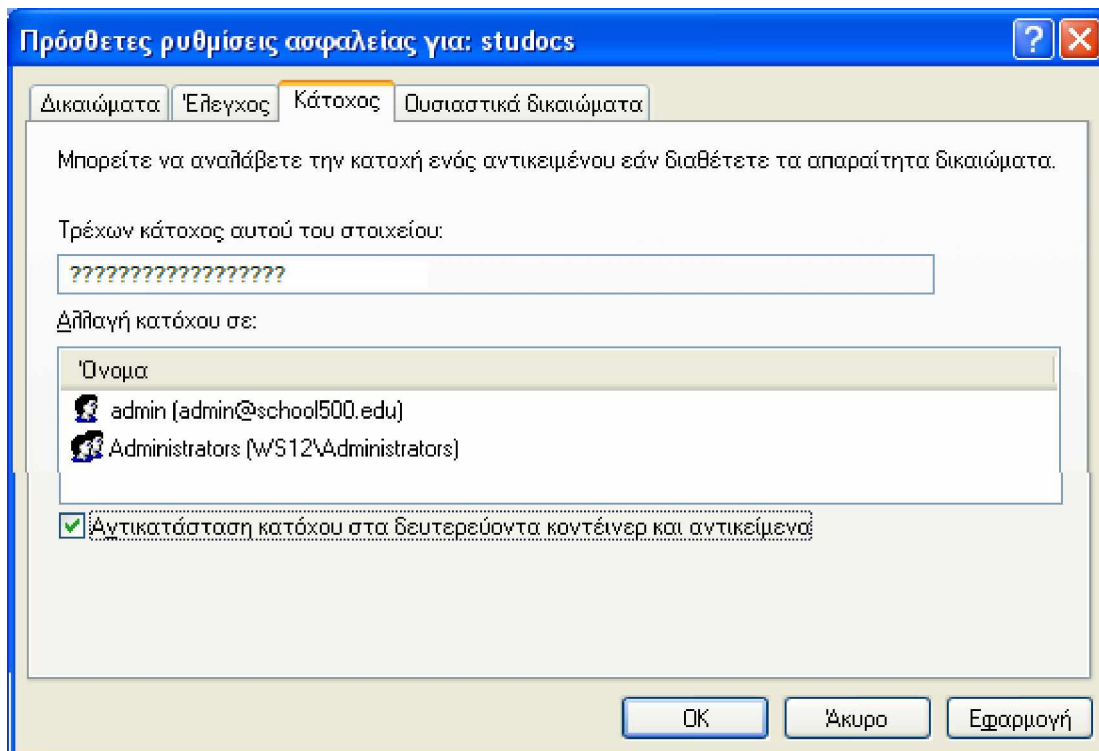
Πρόσθετες ρυθμίσεις ασφαλείας για: studocs

Δικαιώματα | Έλεγχος | Κάτοχος | Ουσιαστικά δικαιώματα

Μπορείτε να αναλάβετε την κατοχή ενός αντικειμένου εάν διαθέτετε τα απαραίτητα δικαιώματα.

Τρέχων κάτοχος αυτού του στοιχείου:

?????????????????

Αλλαγή κατόχου σε:

Όνομα
admin (admin@school500.edu)
Administrators (WS12\Administrators)

Αντικατάσταση κατόχου στα δευτερεύοντα κοντέινερ και αντικείμενα

OK | Άκυρο | Εφαρμογή